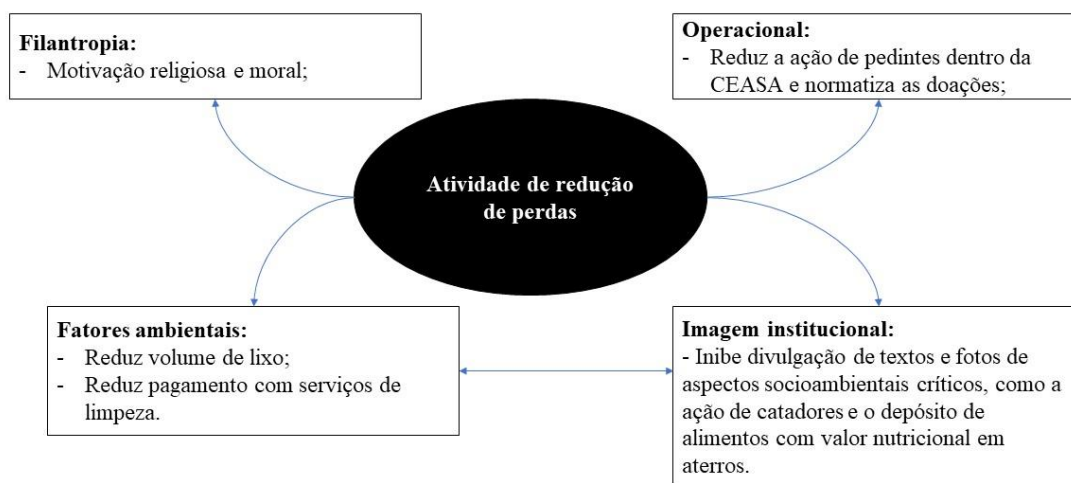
**Filantropia:**
- Motivação religiosa e moral;

**Operacional:**
- Reduz a ação de pedintes dentro da CEASA e normatiza as doações;

**Atividade de redução de perdas**

**Fatores ambientais:**
- Reduz volume de lixo;
- Reduz pagamento com serviços de limpeza.

**Imagem institucional:**
- Inibe divulgação de textos e fotos de aspectos socioambientais críticos, como a ação de catadores e o depósito de alimentos com valor nutricional em aterros.